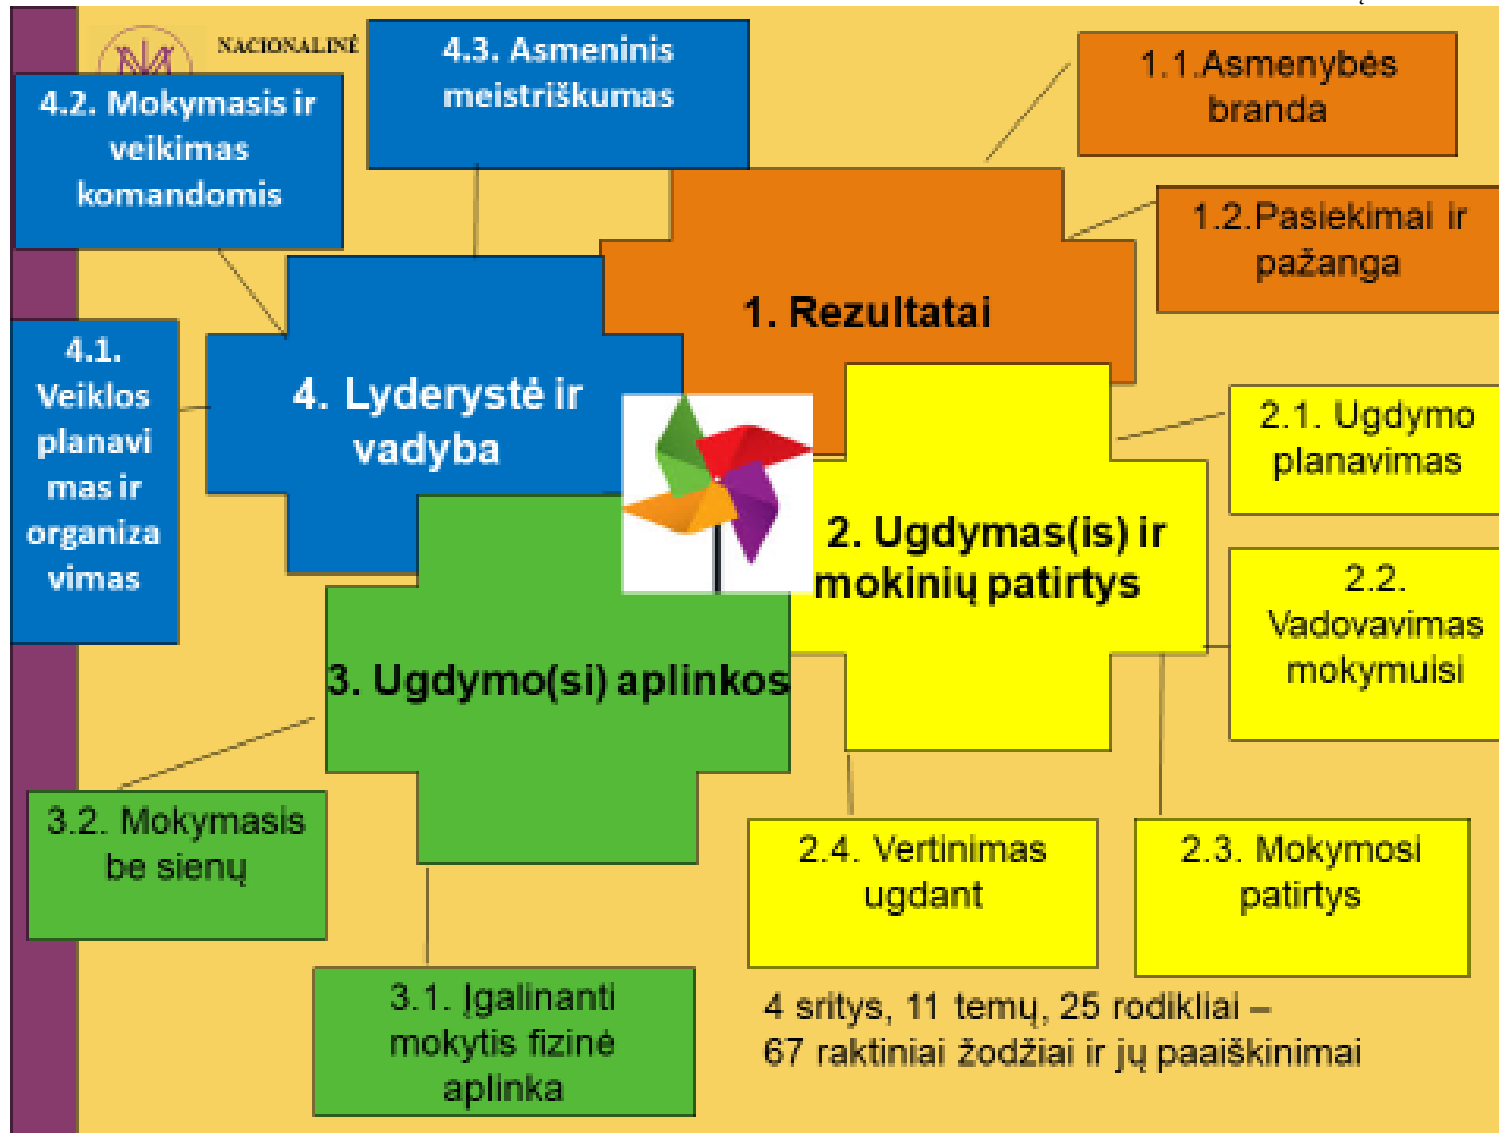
NACIONALINĖ

4.3. Asmeninis meistriškumas

4.2. Mokymasis ir veikimas komandomis

1.1.Asmenybės branda

1.2.Pasiekimai ir pažanga

1. Rezultatai

4.1. Veiklos planavimas ir organizavimas

4. Lyderystė ir vadyba

2.1. Ugdymo planavimas

2. Ugdymas(is) ir mokinių patirtys

2.2. Vadovavimas mokymuisi

3. Ugdymo(si) aplinkos

3.2. Mokymasis be sienų

2.4. Vertinimas ugdant

2.3. Mokymosi patirtys

3.1. Įgalinanti mokytis fizinė aplinka

4 sritys, 11 temų, 25 rodikliai – 67 raktiniai žodžiai ir jų paaiškinimai